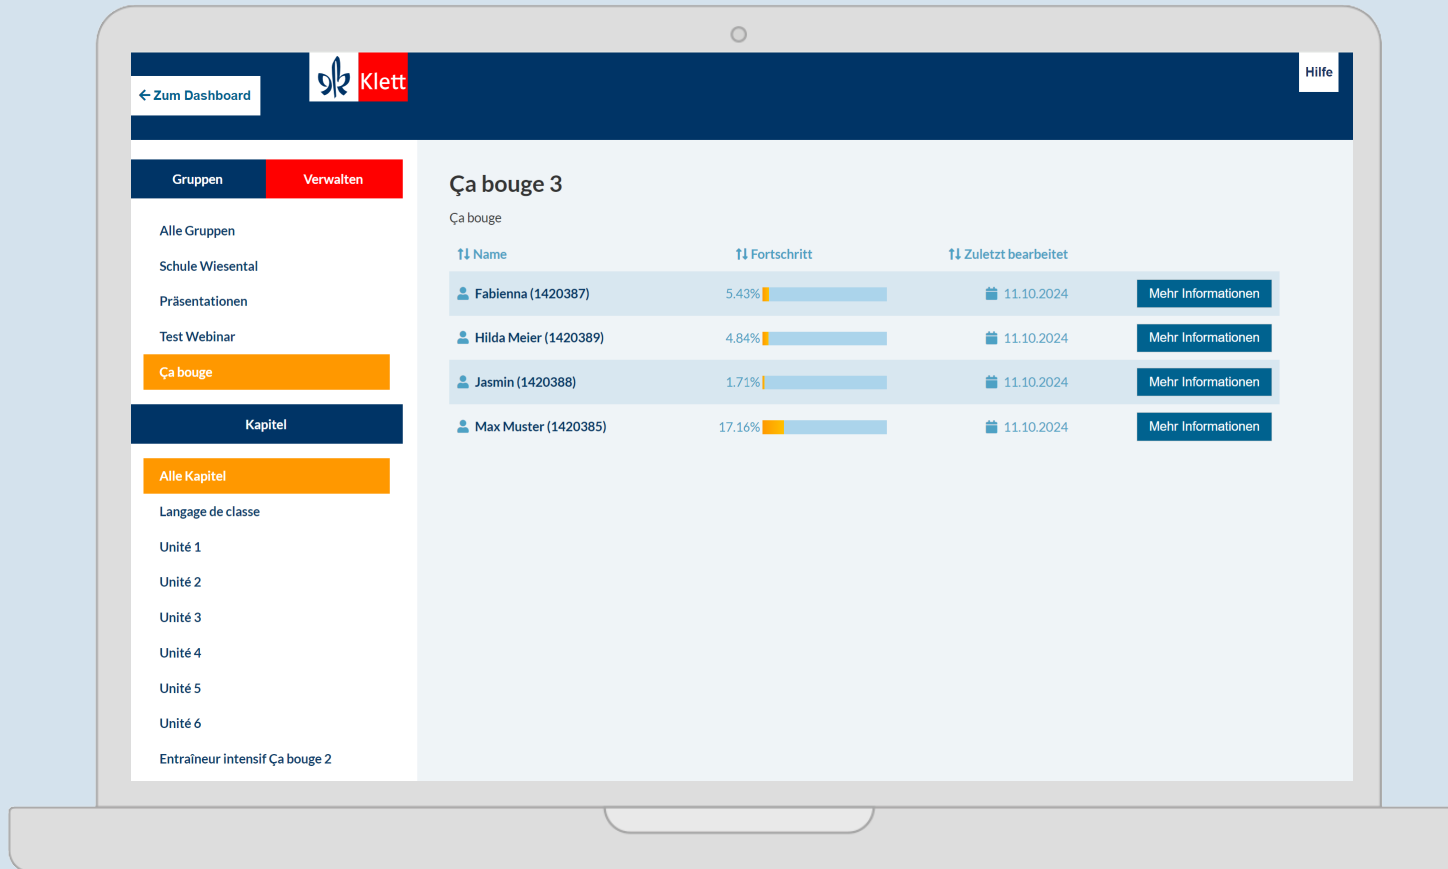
← Zum Dashboard

Klett

Hilfe

Gruppen | Verwalten

Alle Gruppen

Schule Wiesental

Präsentationen

Test Webinar

Ça bouge

Kapitel

Alle Kapitel

Langage de classe

Unité 1

Unité 2

Unité 3

Unité 4

Unité 5

Unité 6

Entraîneur intensif Ça bouge 2

Ça bouge 3

Ça bouge

| Name | Fortschritt | Zuletzt bearbeitet | |
|---|---|---|---|
| Fabienna (1420387) | 5.43% | 11.10.2024 | Mehr Informationen |
| Hilda Meier (1420389) | 4.84% | 11.10.2024 | Mehr Informationen |
| Jasmin (1420388) | 1.71% | 11.10.2024 | Mehr Informationen |
| Max Muster (1420385) | 17.16% | 11.10.2024 | Mehr Informationen |